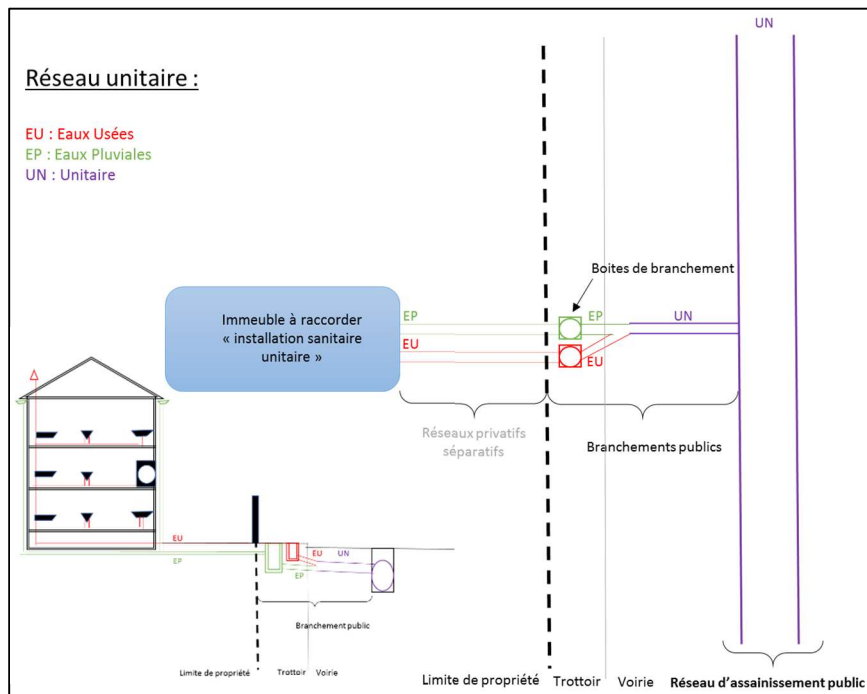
Réseau unitaire :

EU : Eaux Usées
EP : Eaux Pluviales
UN : Unitaire

UN

Boites de branchement

Immeuble à raccorder « installation sanitaire unitaire »

EP
EU
EP
UN
EU

Réseaux privatifs séparatifs

Branchements publics

EU
EP
EU
UN
EP

Branchement public

Limite de propriété
Trottoir
Voirie

Limite de propriété
Trottoir
Voirie
Réseau d'assainissement public